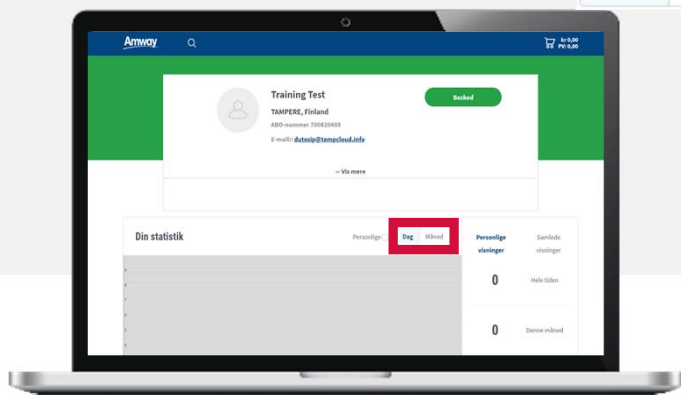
Amway

kr 0,00
PV: 0,00

Training Test
TAMPERE, Finland
ABO-nummer 700820469
E-mail: dutesip@tempcloud.info

Besked

Vis mere

Din statistik

Personlige

Dag Måned

Personlige visninger

Samlede visninger

0 Hele tiden

0 Denne måned